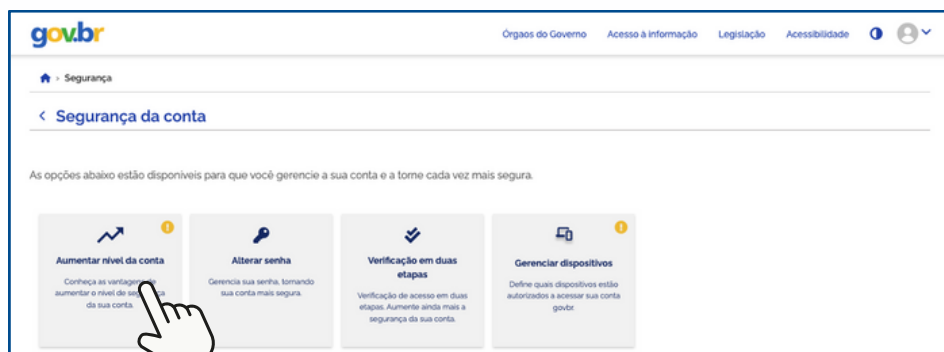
gov.br

Órgaos do Governo Acesso à informação Legislação Acessibilidade

Segurança

< Segurança da conta

As opções abaixo estão disponíveis para que você gerencie a sua conta e a torne cada vez mais segura.

Aumentar nível da conta

Conheça as vantagens de aumentar o nível de seg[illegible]ça da sua conta.

Alterar senha

Gerencia sua senha, tornando sua conta mais segura.

Verificação em duas etapas

Verificação de acesso em duas etapas. Aumente ainda mais a segurança da sua conta.

Gerenciar dispositivos

Define quais dispositivos estão autorizados a acessar sua conta gov.br.